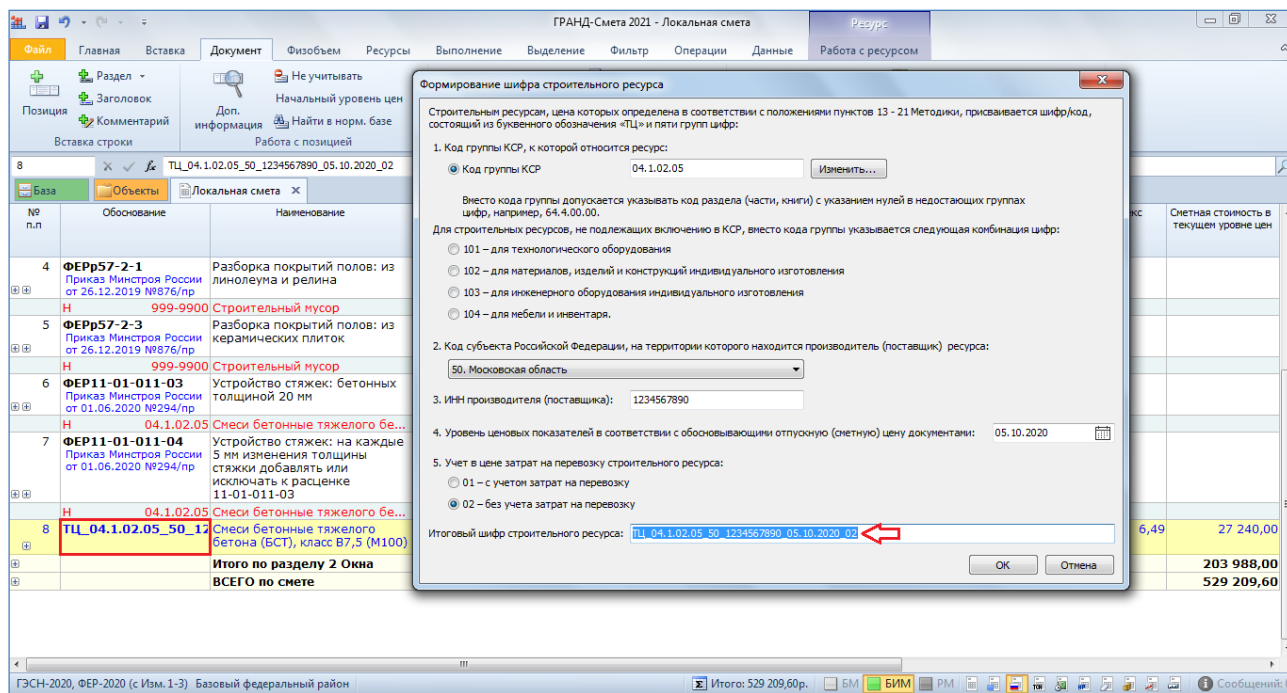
ГРАНД-Смета 2021 - Локальная смета

Ресурс

Файл Главная Вставка Документ Физобъем Ресурсы Выполнение Выделение Фильтр Операции Данные Работа с ресурсом

Позиция Раздел Заголовок Комментарий Вставка строки

Доп. информация Не учитывать Начальный уровень цен Найти в норм. базе Работа с позицией

8 ТЦ_04.1.02.05_50_1234567890_05.10.2020_02

База Объекты Локальная смета

| № п.п | Обоснование | Наименование | | Сметная стоимость в текущем уровне цен |
|---|---|---|---|---|
| 4 | ФЕРр57-2-1 Приказ Минстроя России от 26.12.2019 №876/пр | Разборка покрытий полов: из линолеума и релина | | |
| Н | 999-9900 | Строительный мусор | | |
| 5 | ФЕРр57-2-3 Приказ Минстроя России от 26.12.2019 №876/пр | Разборка покрытий полов: из керамических плиток | | |
| Н | 999-9900 | Строительный мусор | | |
| 6 | ФЕР11-01-011-03 Приказ Минстроя России от 01.06.2020 №294/пр | Устройство стяжек: бетонных толщиной 20 мм | | |
| Н | 04.1.02.05 | Смеси бетонные тяжелого бе... | | |
| 7 | ФЕР11-01-011-04 Приказ Минстроя России от 01.06.2020 №294/пр | Устройство стяжек: на каждые 5 мм изменения толщины стяжки добавлять или исключать к расценке 11-01-011-03 | | |
| Н | 04.1.02.05 | Смеси бетонные тяжелого бе... | | |
| 8 | ТЦ_04.1.02.05_50_12 | Смеси бетонные тяжелого бетона (БСТ), класс В7,5 (М100) | 6,49 | 27 240,00 |
| | | Итого по разделу 2 Окна | | 203 988,00 |
| | | ВСЕГО по смете | | 529 209,60 |

Формирование шифра строительного ресурса

Строительным ресурсам, цена которых определена в соответствии с положениями пунктов 13 - 21 Методики, присваивается шифр/код, состоящий из буквенного обозначения «ТЦ» и пяти групп цифр:

1. Код группы КСР, к которой относится ресурс:

Код группы КСР 04.1.02.05 Изменить...

Вместо кода группы допускается указывать код раздела (части, книги) с указанием нулей в недостающих группах цифр, например, 64.4.00.00.

Для строительных ресурсов, не подлежащих включению в КСР, вместо кода группы указывается следующая комбинация цифр:

101 – для технологического оборудования

102 – для материалов, изделий и конструкций индивидуального изготовления

103 – для инженерного оборудования индивидуального изготовления

104 – для мебели и инвентаря.

2. Код субъекта Российской Федерации, на территории которого находится производитель (поставщик) ресурса:

50. Московская область

3. ИНН производителя (поставщика): 1234567890

4. Уровень ценовых показателей в соответствии с обосновывающими отпускную (сметную) цену документами: 05.10.2020

5. Учет в цене затрат на перевозку строительного ресурса:

01 – с учетом затрат на перевозку

02 – без учета затрат на перевозку

Итоговый шифр строительного ресурса: ТЦ_04.1.02.05_50_1234567890_05.10.2020_02

ОК Отмена

ГЭСН-2020, ФЕР-2020 (с Изм. 1-3) Базовый федеральный район Итого: 529 209,60р. БМ БИМ РМ Сообщени